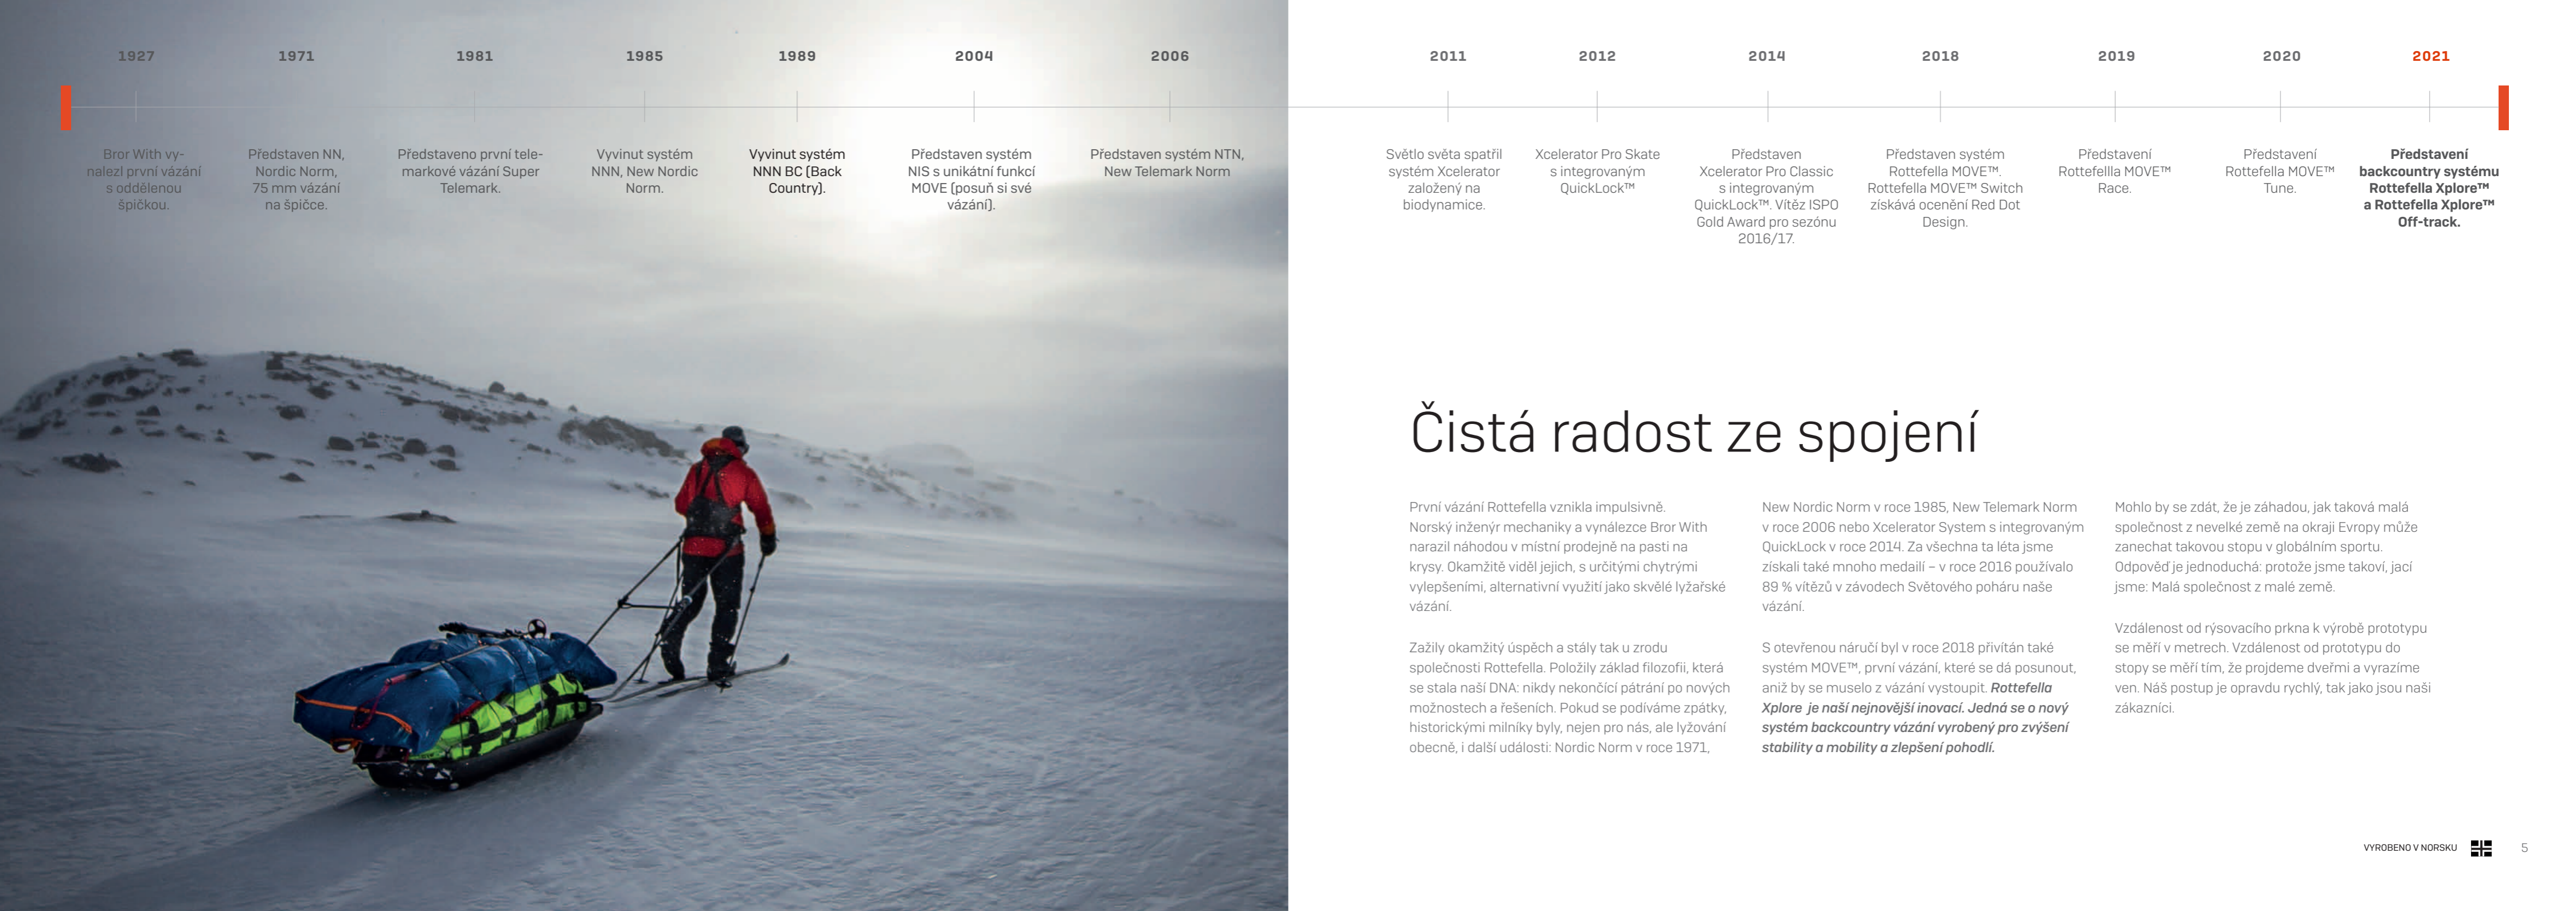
1927
Bror With vynalezl první vázání s oddělenou špičkou.

1971
Představen NN, Nordic Norm, 75 mm vázání na špičce.

1981
Představeno první telemarkové vázání Super Telemark.

1985
Vyvinut systém NNN, New Nordic Norm.

1989
Vyvinut systém NNN BC (Back Country).

2004
Představen systém NIS s unikátní funkcí MOVE (posuň si své vázání).

2006
Představen systém NTN, New Telemark Norm

2011
Světlo světa spatřil systém Xcelerator založený na biodynamice.

2012
Xcelerator Pro Skate s integrovaným QuickLock™

2014
Představen Xcelerator Pro Classic s integrovaným QuickLock™. Vítěz ISPO Gold Award pro sezónu 2016/17.

2018
Představen systém Rottefella MOVE™. Rottefella MOVE™ Switch získává ocenění Red Dot Design.

2019
Představení Rottefellla MOVE™ Race.

2020
Představení Rottefella MOVE™ Tune.

2021
Představení backcountry systému Rottefella Xplore™ a Rottefella Xplore™ Off-track.

Čistá radost ze spojení

První vázání Rottefella vznikla impulsivně. Norský inženýr mechaniky a vynálezce Bror With narazil náhodou v místní prodejně na pasti na krysy. Okamžitě viděl jejich, s určitými chytrými vylepšeními, alternativní využití jako skvělé lyžařské vázání.

Zažily okamžitý úspěch a stály tak u zrodu společnosti Rottefella. Položily základ filozofii, která se stala naší DNA: nikdy nekončící pátrání po nových možnostech a řešeních. Pokud se podíváme zpátky, historickými milníky byly, nejen pro nás, ale lyžování obecně, i další události: Nordic Norm v roce 1971,

New Nordic Norm v roce 1985, New Telemark Norm v roce 2006 nebo Xcelerator System s integrovaným QuickLock v roce 2014. Za všechna ta léta jsme získali také mnoho medailí – v roce 2016 používalo 89 % vítězů v závodech Světového poháru naše vázání.

S otevřenou náručí byl v roce 2018 přivítán také systém MOVE™, první vázání, které se dá posunout, aniž by se muselo z vázání vystoupit. Rottefella Xplore je naší nejnovější inovací. Jedná se o nový systém backcountry vázání vyrobený pro zvýšení stability a mobility a zlepšení pohodlí.

Mohlo by se zdát, že je záhadou, jak taková malá společnost z nevelké země na okraji Evropy může zanechat takovou stopu v globálním sportu. Odpověď je jednoduchá: protože jsme takoví, jací jsme: Malá společnost z malé země.

Vzdálenost od rýsovacího prkna k výrobě prototypu se měří v metrech. Vzdálenost od prototypu do stopy se měří tím, že projdeme dveřmi a vyrazíme ven. Náš postup je opravdu rychlý, tak jako jsou naši zákazníci.

VYROBENO V NORSKU 5